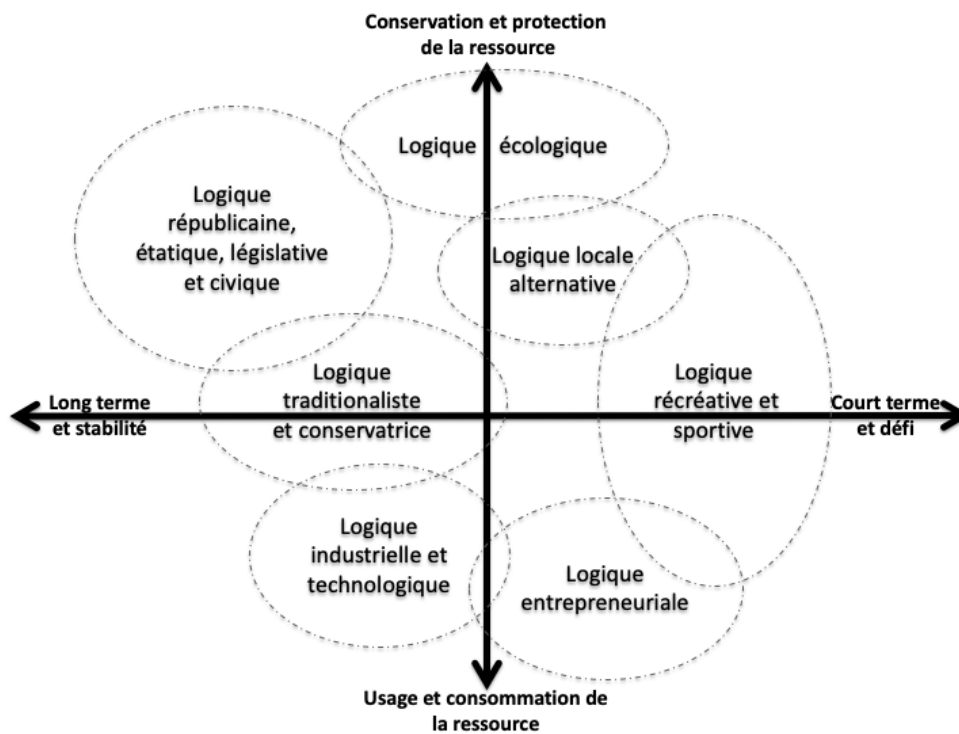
Conservation et protection de la ressource

Logique écologique

Logique républicaine, étatique, législative et civique

Logique locale alternative

Logique récréative et sportive

Long terme et stabilité

Logique traditionaliste et conservatrice

Court terme et défi

Logique industrielle et technologique

Logique entrepreneuriale

Usage et consommation de la ressource